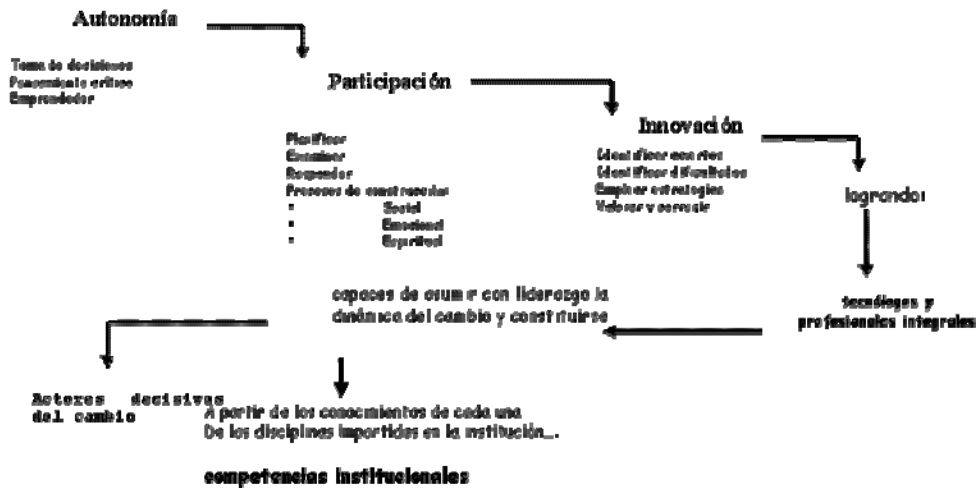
Autonomía

Toma de decisiones
Pensamiento crítico
Emprendedor

Participación

Planificar
Examinar
Responder
Procesos de construcción:
: Social
: Emocional
: Espiritual

Innovación

Identificar aciertos
Identificar dificultades
Emplear estrategias
Valorar y corregir

logrando:

tecnólogos y profesionales integrales

capaces de asumir con liderazgo la dinámica del cambio y construirse

Actores decisivos del cambio

A partir de los conocimientos de cada una De las disciplinas impartidas en la institución...

competencias institucionales